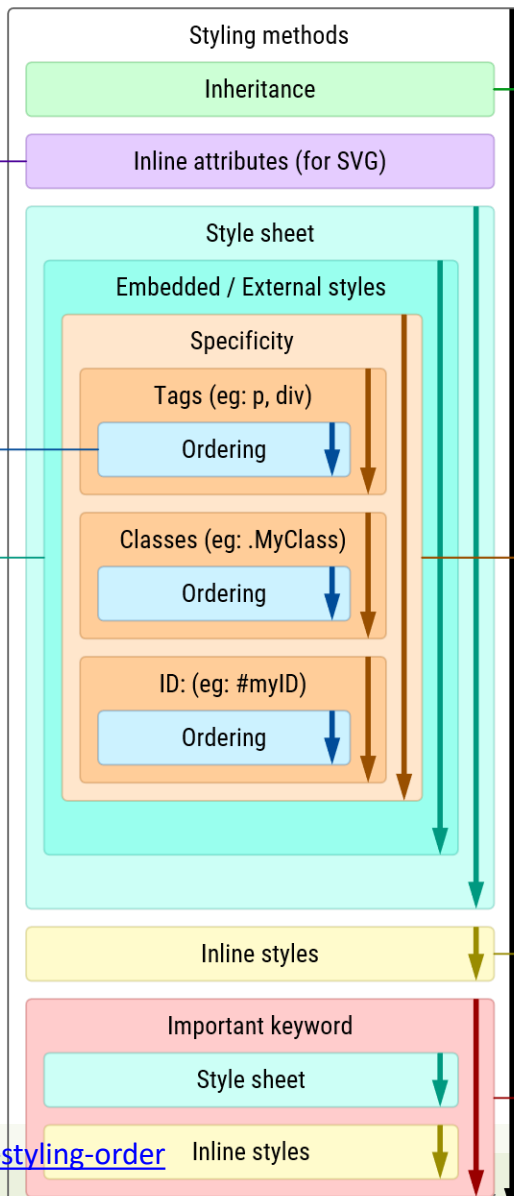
Styling methods

Inheritance

Inline attributes (for SVG)

Style sheet

Embedded / External styles

Specificity

Tags (eg: p, div)

Ordering

Classes (eg: .MyClass)

Ordering

ID: (eg: #myID)

Ordering

Inline styles

Important keyword

Style sheet

styling-order

Inline styles